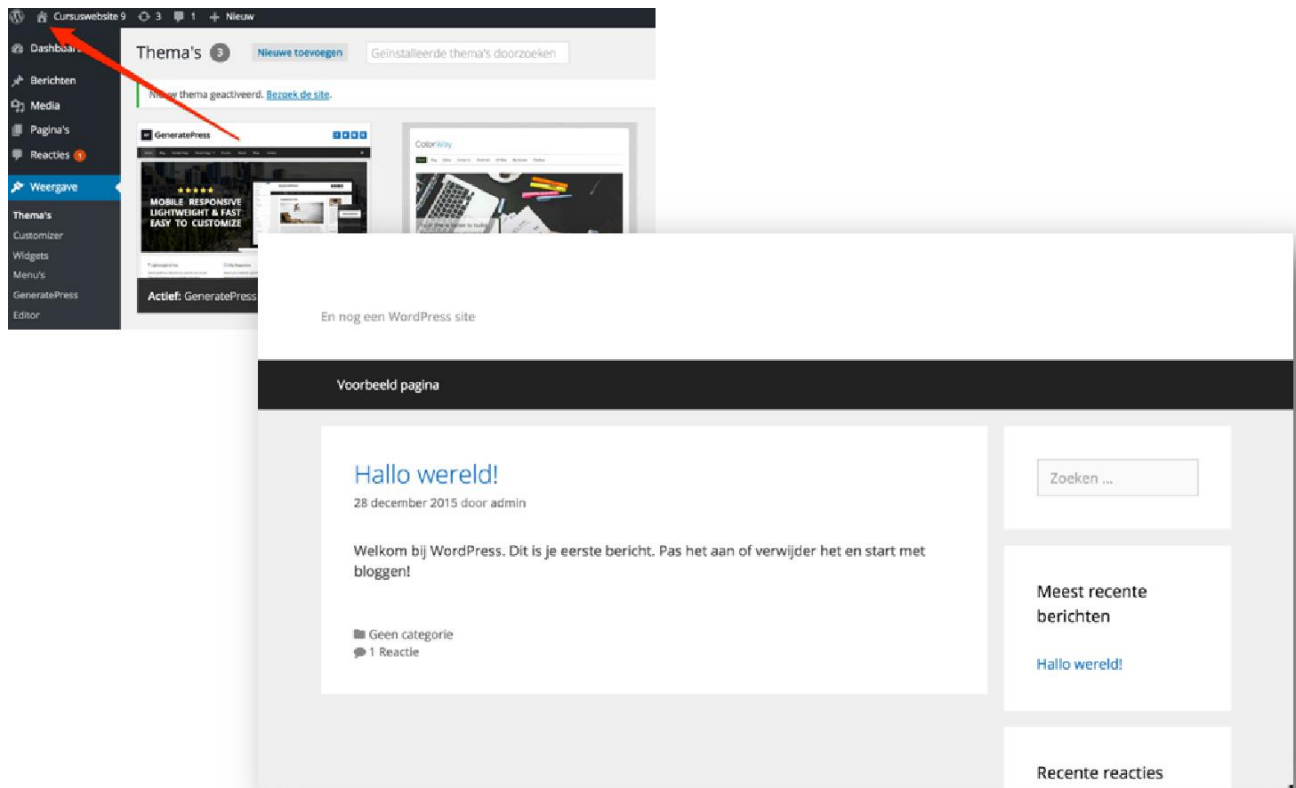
Cursuswebsite 9 3 1 + Nieuw

Dashboard
Berichten
Media
Pagina's
Reacties 1
Weergave
Thema's
Customizer
Widgets
Menu's
GeneratePress
Editor

Thema's 3 Nieuwe toevoegen Geïnstalleerde thema's doorzoeken

Nieuw thema geactiveerd. Bezoek de site.

GeneratePress

MOBILE RESPONSIVE LIGHTWEIGHT & FAST EASY TO CUSTOMIZE

Actief: GeneratePress

ColorWay

En nog een WordPress site

Voorbeeld pagina

Hallo wereld!

28 december 2015 door admin

Welkom bij WordPress. Dit is je eerste bericht. Pas het aan of verwijder het en start met bloggen!

Geen categorie
1 Reactie

Zoeken …

Meest recente berichten

Hallo wereld!

Recente reacties